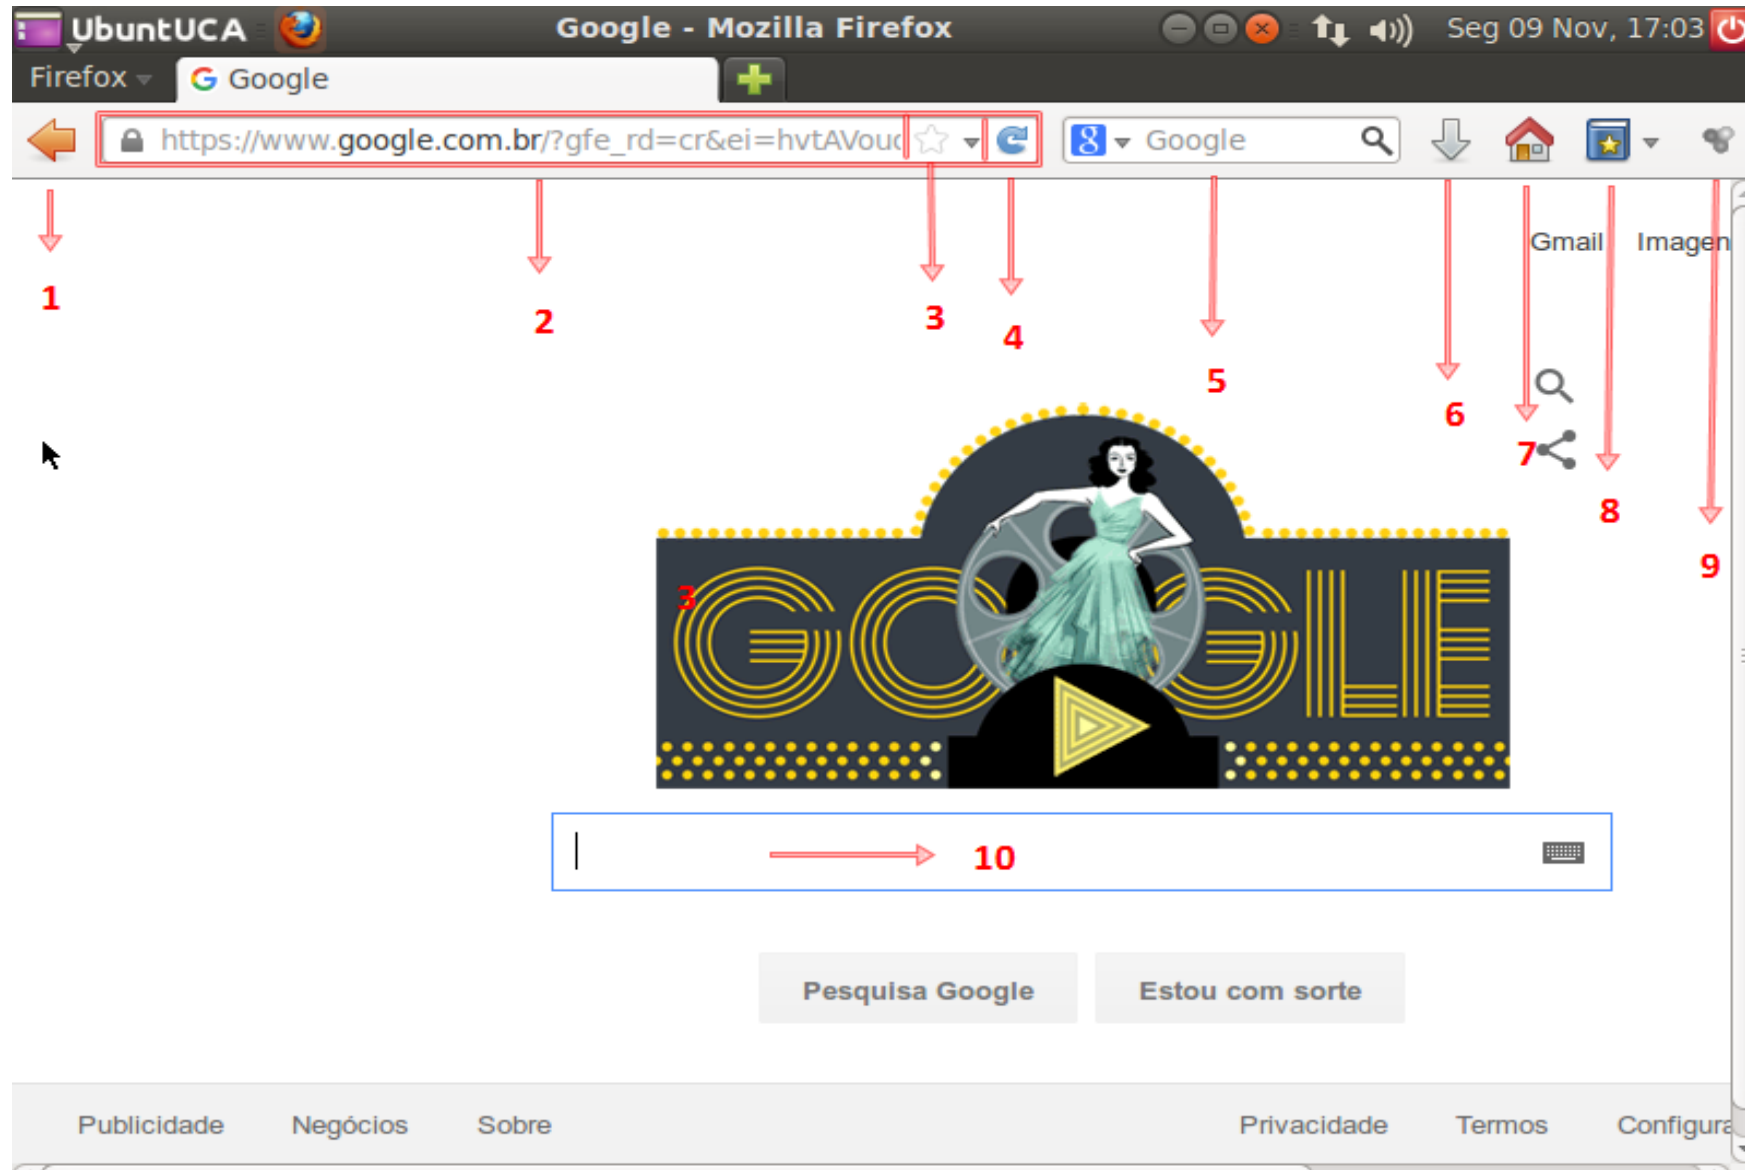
UbuntUCA Google - Mozilla Firefox Seg 09 Nov, 17:03

Firefox Google

https://www.google.com.br/?gfe_rd=cr&ei=hvtAVouc

Google

Gmail Imagen

1 2 3 4 5 6 7 8 9

3

10

Pesquisa Google Estou com sorte

Publicidade Negócios Sobre Privacidade Termos Configura